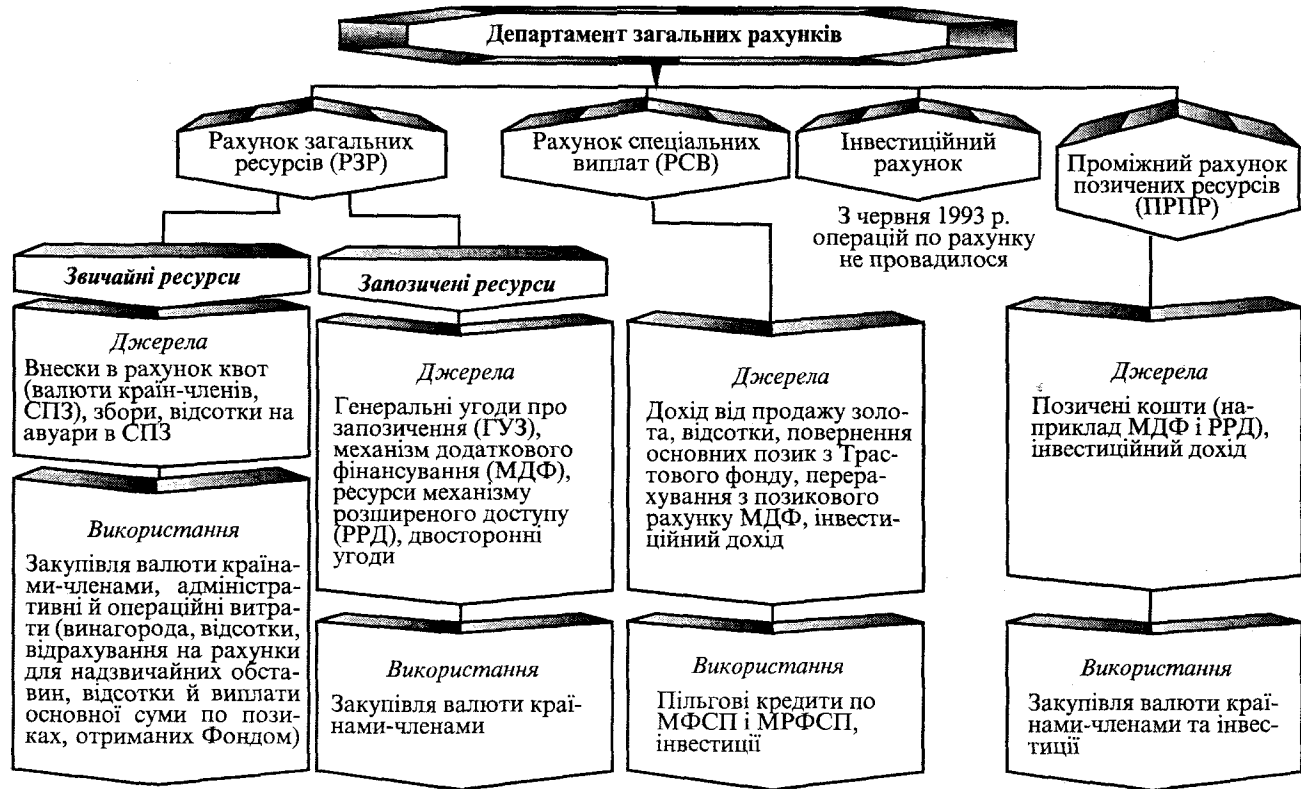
Департамент загальних рахунків

Рахунок загальних ресурсів (РЗР)

Рахунок спеціальних виплат (РСВ)

Інвестиційний рахунок

З червня 1993 р. операцій по рахунку не провадилося

Проміжний рахунок позичених ресурсів (ПРПР)

Звичайні ресурси

Запозичені ресурси

Джерела
Внески в рахунок квот (валюти країн-членів, СПЗ), збори, відсотки на авуари в СПЗ

Використання
Закупівля валюти країнами-членами, адміністративні й операційні витрати (винагорода, відсотки, відрахування на рахунки для надзвичайних обставин, відсотки й виплати основної суми по позиках, отриманих Фондом)

Джерела
Генеральні угоди про запозичення (ГУЗ), механізм додаткового фінансування (МДФ), ресурси механізму розширеного доступу (РРД), двосторонні угоди

Використання
Закупівля валюти країнами-членами

Джерела
Дохід від продажу золота, відсотки, повернення основних позик з Трастового фонду, перерахування з позикового рахунку МДФ, інвестиційний дохід

Використання
Пільгові кредити по МФСП і МРФСП, інвестиції

Джерела
Позичені кошти (наприклад МДФ і РРД), інвестиційний дохід

Використання
Закупівля валюти країнами-членами та інвестиції